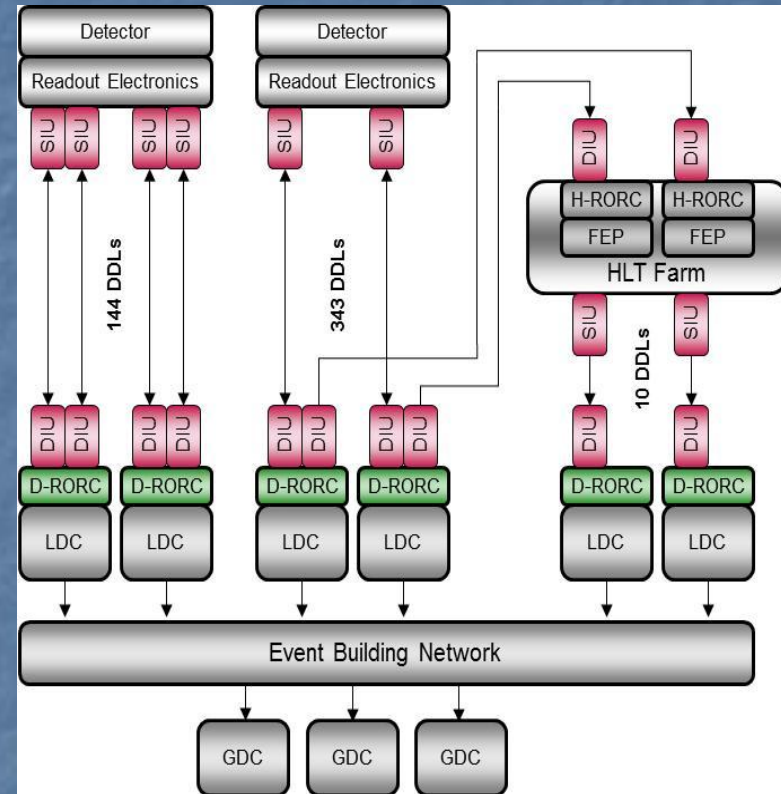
Detector
Readout Electronics
SIU SIU SIU SIU
144 DDLs
DIU DIU DIU DIU
D-RORC D-RORC
LDC LDC

Detector
Readout Electronics
SIU SIU
343 DDLs
DIU DIU DIU DIU
D-RORC D-RORC
LDC LDC

DIU DIU
H-RORC H-RORC
FEP FEP
HLT Farm
SIU SIU
10 DDLs
DIU DIU
D-RORC D-RORC
LDC LDC

Event Building Network

GDC GDC GDC